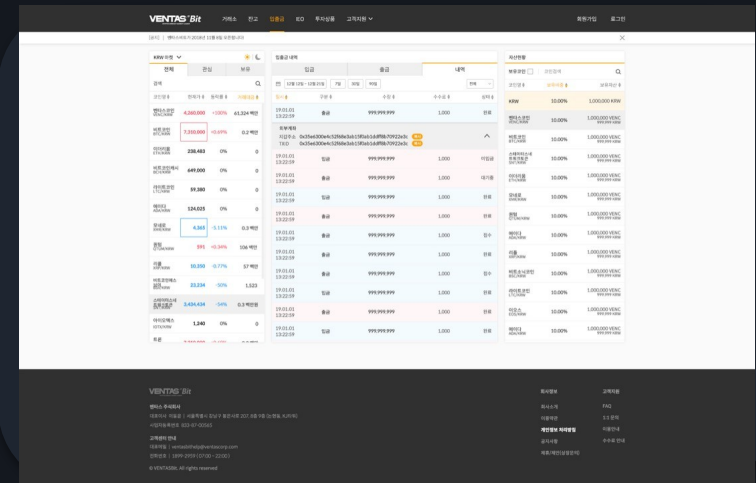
VENTAS Bit 거래소 전고 입출금 IEO 투자상품 고객지원 회원가입 로그인

[공지] 벤타스비트가 2020년 12월 8일 오픈합니다

KRW 마켓

전체 관심 보유

검색

코인명 현재가 등락률 거래대금

벤타스코인 VENC/KRW 4,260,000 +100% 61,324 백만
비트코인 BTC/KRW 7,350,000 +0.69% 0.2 백만
이더리움 ETH/KRW 238,483 0% 0
비트코인캐시 BCH/KRW 649,000 0% 0
라이트코인 LTC/KRW 59,380 0% 0
에이다 ADA/KRW 124,025 0% 0
모네로 XMR/KRW 4,369 -3.15% 0.3 백만
퀀텀 QTUM/KRW 391 +0.34% 106 백만
리플 XRP/KRW 10,350 -0.77% 57 백만
비트코인골드 BTG/KRW 23,234 -50% 1,523
스테이터스네트워크토큰 SNT/KRW 3,404,434 -54% 0.3 백만원
아이오타 IOTA/KRW 1,240 0% 0
트론

입출금 내역

입금 출금 내역

12월 1일 ~ 12월 31일 7일 30일 90일 전체

일시 구분 수량 수수료 상태

| 일시 | 구분 | 수량 | 수수료 | 상태 |
|---|---|---|---|---|
| 19.01.01 13:22:59 | 출금 | 999,999,999 | 1,000 | 완료 |
| 19.01.01 13:22:59 | 입금 | 999,999,999 | 1,000 | 미입금 |
| 19.01.01 13:22:59 | 출금 | 999,999,999 | 1,000 | 대기중 |
| 19.01.01 13:22:59 | 입금 | 999,999,999 | 1,000 | 완료 |
| 19.01.01 13:22:59 | 출금 | 999,999,999 | 1,000 | 완료 |
| 19.01.01 13:22:59 | 입금 | 999,999,999 | 1,000 | 접수 |
| 19.01.01 13:22:59 | 출금 | 999,999,999 | 1,000 | 완료 |
| 19.01.01 13:22:59 | 입금 | 999,999,999 | 1,000 | 완료 |
| 19.01.01 13:22:59 | 출금 | 999,999,999 | 1,000 | 접수 |
| 19.01.01 13:22:59 | 입금 | 999,999,999 | 1,000 | 완료 |
| 19.01.01 13:22:59 | 출금 | 999,999,999 | 1,000 | 완료 |

외부계좌
지갑주소 0x35ee300e4c52f68e3ab15ff3ab1ddff8b70922e3c
TXID 0x35ee300e4c52f68e3ab15ff3ab1ddff8b70922e3c

자산현황

보유코인 검색

코인명 보유비중 보유자산

| 코인명 | 보유비중 | 보유자산 |
|---|---|---|
| KRW | 10.00% | 1,000,000 KRW |
| 벤타스코인 VENC/KRW | 10.00% | 1,000,000 VENC |
| 비트코인 BTC/KRW | 10.00% | 1,000,000 VENC |
| 스테이터스네트워크토큰 SNT/KRW | 10.00% | 1,000,000 VENC |
| 이더리움 ETH/KRW | 10.00% | 1,000,000 VENC |
| 모네로 XMR/KRW | 10.00% | 1,000,000 VENC |
| 퀀텀 QTUM/KRW | 10.00% | 1,000,000 VENC |
| 에이다 ADA/KRW | 10.00% | 1,000,000 VENC |
| 리플 XRP/KRW | 10.00% | 1,000,000 VENC |
| 비트코인골드 BTG/KRW | 10.00% | 1,000,000 VENC |
| 라이트코인 LTC/KRW | 10.00% | 1,000,000 VENC |
| 이오스 EOS/KRW | 10.00% | 1,000,000 VENC |
| 에이다 ADA/KRW | 10.00% | 1,000,000 VENC |

VENTAS Bit

벤타스 주식회사
대표이사 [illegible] | 서울특별시 강남구 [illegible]
사업자등록번호 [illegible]

고객센터 안내
이메일 | ventasbithelp@ventascorp.com
전화번호 | 1899-2059 (07:00 ~ 22:00)

© VENTASBit. All rights reserved

회사정보
회사소개
이용약관
개인정보 처리방침
공지사항
제휴/제안(상장문의)

고객지원
FAQ
1:1 문의
이용안내
수수료 안내